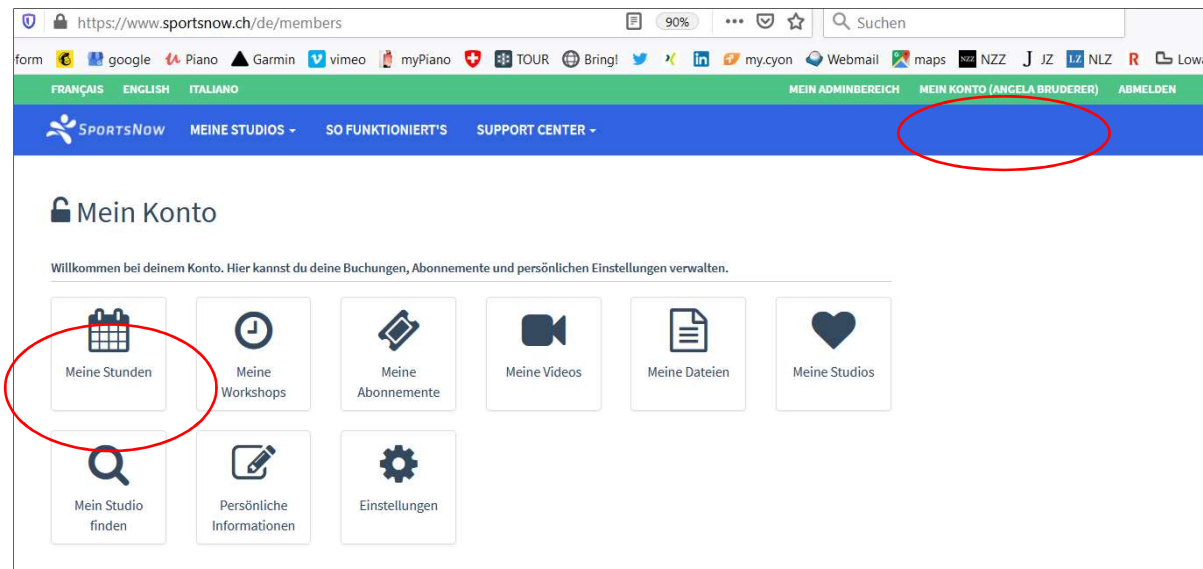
https://www.sportsnow.ch/de/members 90% ··· Suchen

form google Piano Garmin vimeo myPiano TOUR Bring! my.cyon Webmail maps NZZ JZ NLZ R Low

FRANÇAIS ENGLISH ITALIANO MEIN ADMINBEREICH MEIN KONTO (ANGELA BRUDERER) ABMELDEN

SportsNow MEINE STUDIOS SO FUNKTIONIERT'S SUPPORT CENTER

Mein Konto

Willkommen bei deinem Konto. Hier kannst du deine Buchungen, Abonnemente und persönlichen Einstellungen verwalten.

Meine Stunden

Meine Workshops

Meine Abonnemente

Meine Videos

Meine Dateien

Meine Studios

Mein Studio finden

Persönliche Informationen

Einstellungen